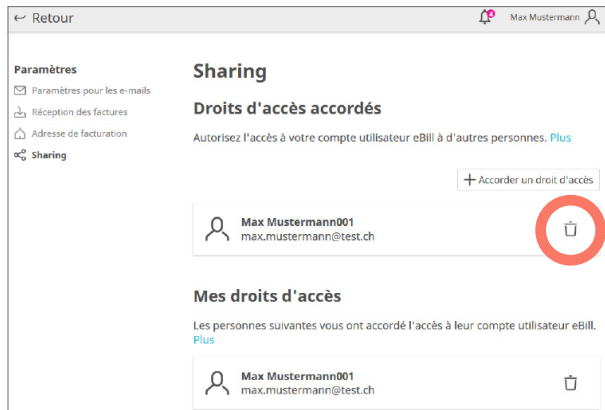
← Retour

Max Mustermann

Paramètres
Paramètres pour les e-mails
Réception des factures
Adresse de facturation
Sharing

Sharing

Droits d'accès accordés

Autorisez l'accès à votre compte utilisateur eBill à d'autres personnes. Plus

+ Accorder un droit d'accès

Max Mustermann001
max.mustermann@test.ch

Mes droits d'accès

Les personnes suivantes vous ont accordé l'accès à leur compte utilisateur eBill. Plus

Max Mustermann001
max.mustermann@test.ch